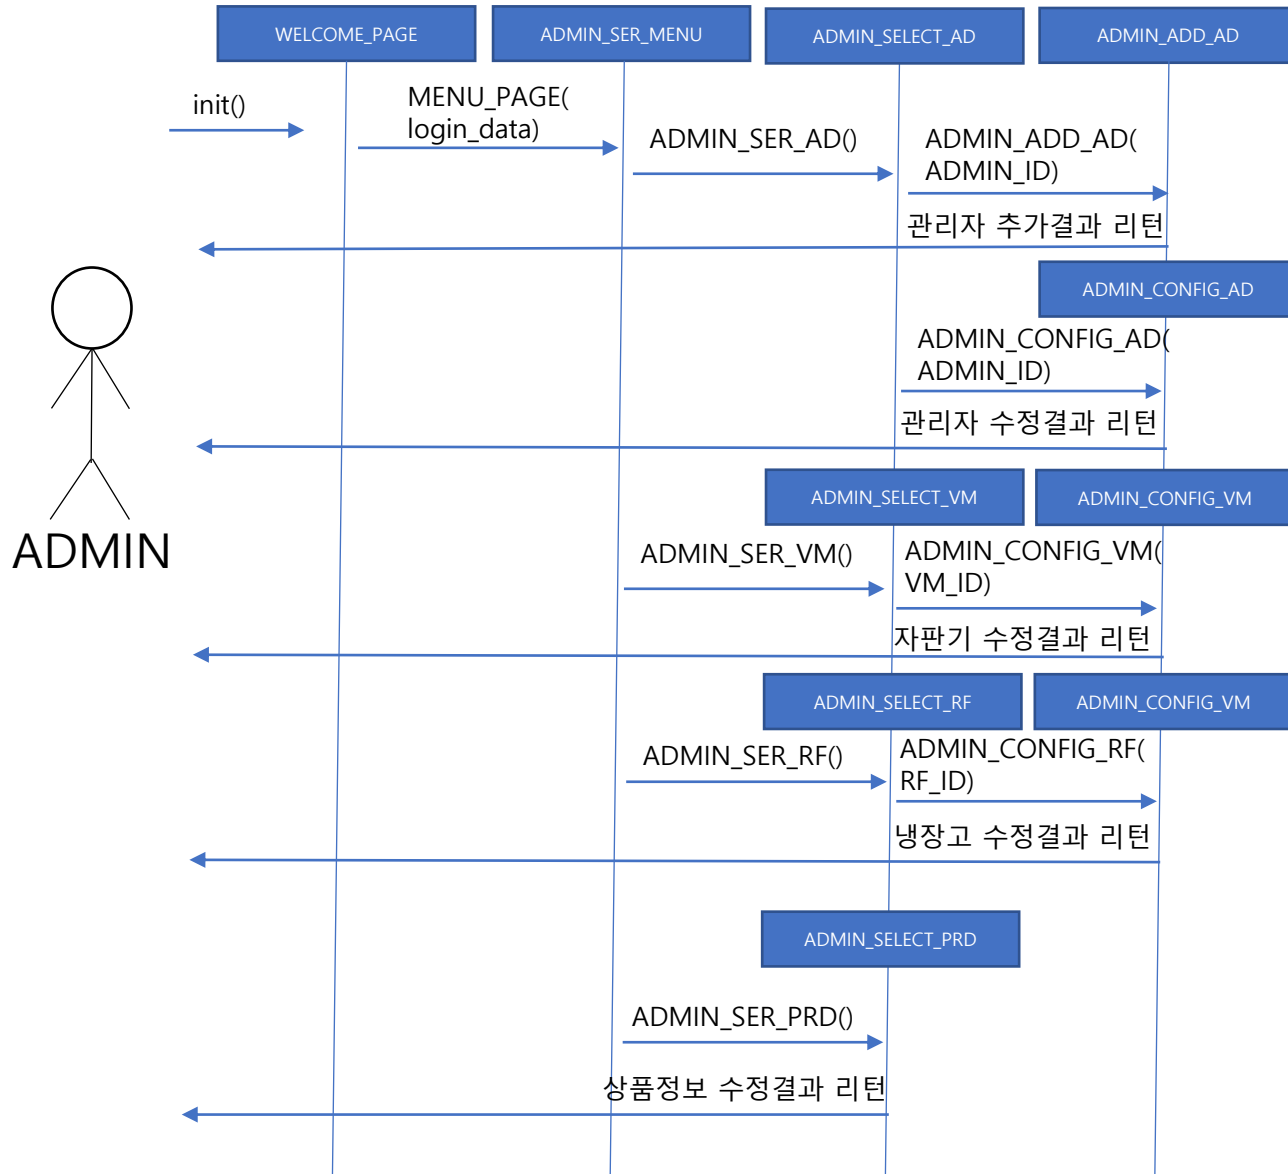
WELCOME_PAGE

ADMIN_SER_MENU

ADMIN_SELECT_AD

ADMIN_ADD_AD

init()

MENU_PAGE( login_data)

ADMIN_SER_AD()

ADMIN_ADD_AD( ADMIN_ID)

관리자 추가결과 리턴

ADMIN_CONFIG_AD

ADMIN_CONFIG_AD( ADMIN_ID)

관리자 수정결과 리턴

ADMIN

ADMIN_SELECT_VM

ADMIN_CONFIG_VM

ADMIN_SER_VM()

ADMIN_CONFIG_VM( VM_ID)

자판기 수정결과 리턴

ADMIN_SELECT_RF

ADMIN_CONFIG_VM

ADMIN_SER_RF()

ADMIN_CONFIG_RF( RF_ID)

냉장고 수정결과 리턴

ADMIN_SELECT_PRD

ADMIN_SER_PRD()

상품정보 수정결과 리턴